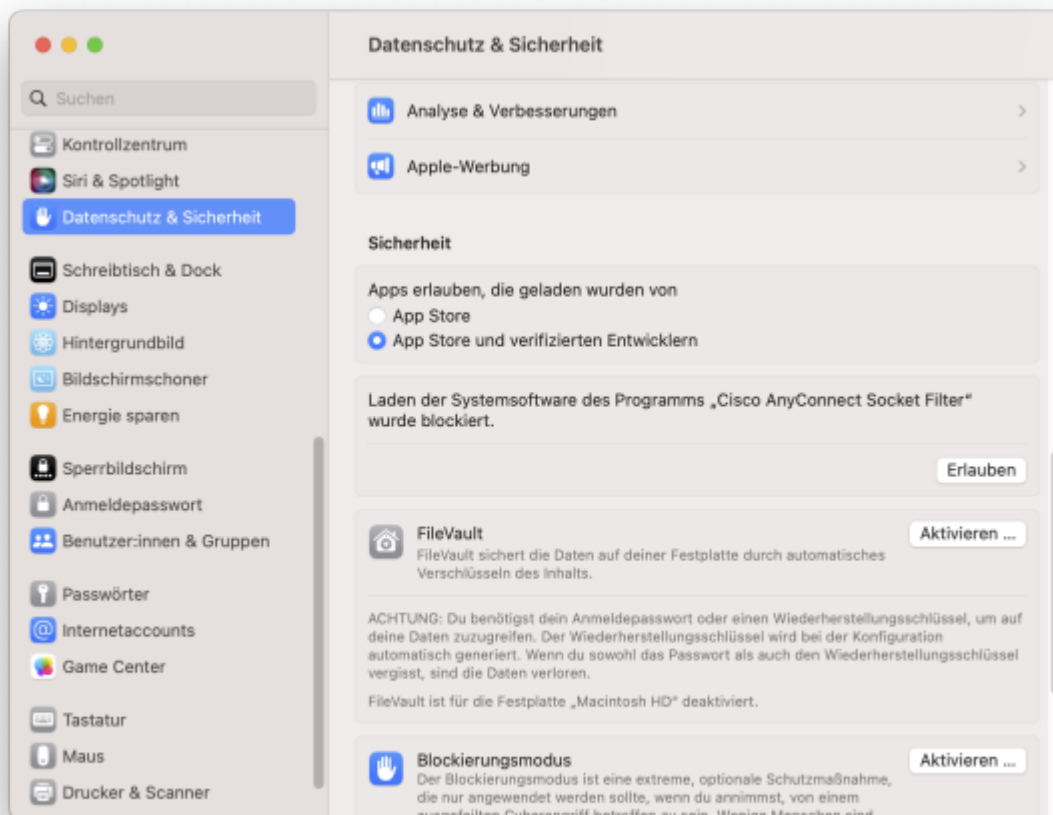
Suchen

Kontrollzentrum
Siri & Spotlight
Datenschutz & Sicherheit

Schreibtisch & Dock
Displays
Hintergrundbild
Bildschirmschoner
Energie sparen

Sperrbildschirm
Anmeldepasswort
Benutzer:innen & Gruppen

Passwörter
Internetaccounts
Game Center

Tastatur
Maus
Drucker & Scanner

Datenschutz & Sicherheit

Analyse & Verbesserungen

Apple-Werbung

Sicherheit

Apps erlauben, die geladen wurden von
App Store
App Store und verifizierten Entwicklern

Laden der Systemsoftware des Programms „Cisco AnyConnect Socket Filter" wurde blockiert.

Erlauben

FileVault
FileVault sichert die Daten auf deiner Festplatte durch automatisches Verschlüsseln des Inhalts.

Aktivieren ...

ACHTUNG: Du benötigst dein Anmeldepasswort oder einen Wiederherstellungsschlüssel, um auf deine Daten zuzugreifen. Der Wiederherstellungsschlüssel wird bei der Konfiguration automatisch generiert. Wenn du sowohl das Passwort als auch den Wiederherstellungsschlüssel vergisst, sind die Daten verloren.

FileVault ist für die Festplatte „Macintosh HD" deaktiviert.

Blockierungsmodus
Der Blockierungsmodus ist eine extreme, optionale Schutzmaßnahme, die nur angewendet werden sollte, wenn du annimmst, von einem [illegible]

Aktivieren ...